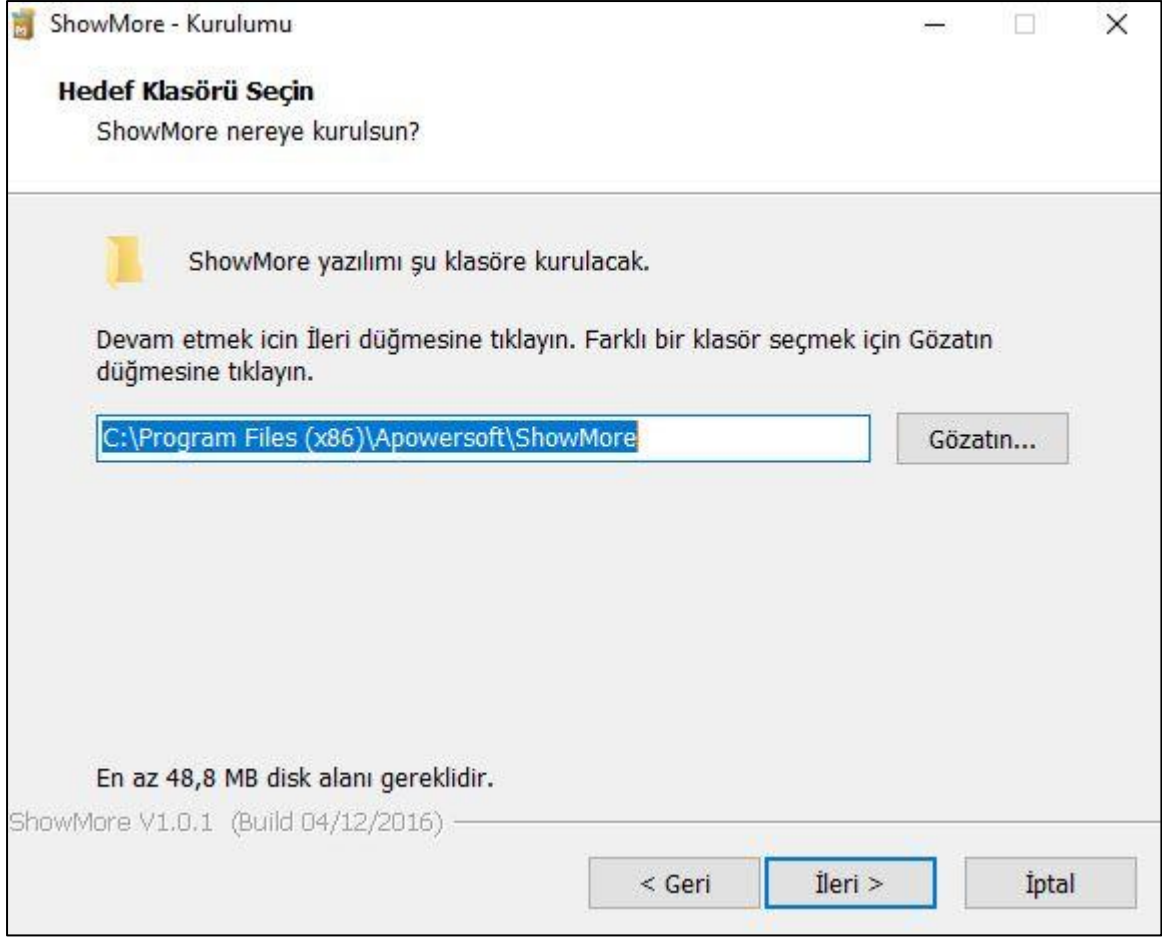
ShowMore - Kurulumu

Hedef Klasörü Seçin
ShowMore nereye kurulsun?

ShowMore yazılımı şu klasöre kurulacak.

Devam etmek icin İleri düğmesine tıklayın. Farklı bir klasör seçmek için Gözatın düğmesine tıklayın.

C:\Program Files (x86)\Apowersoft\ShowMore

Gözatın...

En az 48,8 MB disk alanı gereklidir.

ShowMore V1.0.1 (Build 04/12/2016)

< Geri

İleri >

İptal